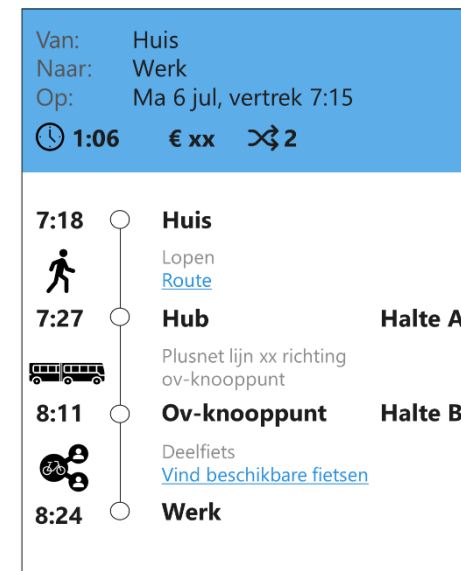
Van: Huis
Naar: Werk
Op: Ma 6 jul, vertrek 7:15

1:06 € xx 2

7:18 Huis

Lopen
Route

7:27 Hub Halte A

Plusnet lijn xx richting ov-knooppunt

8:11 Ov-knooppunt Halte B

Deelfiets
Vind beschikbare fietsen

8:24 Werk